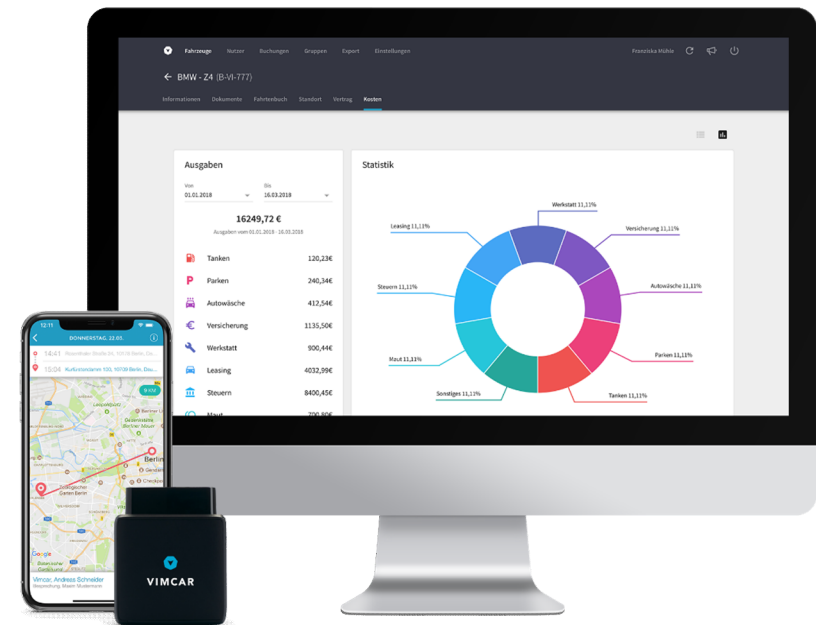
Fahrzeuge Nutzer Buchungen Gruppen Export Einstellungen

Franziska Mühle

BMW - Z4 (B-VI-777)

Informationen Dokumente Fahrtenbuch Standort Vertrag Kosten

Ausgaben

Von
01.01.2018

Bis
16.03.2018

16249,72 €
Ausgaben vom 01.01.2018 - 16.03.2018

| | |
|---|---|
| Tanken | 120,23€ |
| Parken | 240,34€ |
| Autowäsche | 412,54€ |
| Versicherung | 1135,50€ |
| Werkstatt | 900,44€ |
| Leasing | 4032,99€ |
| Steuern | 8400,45€ |
| Maut | 700,80€ |

Statistik

Werkstatt 11,11%
Versicherung 11,11%
Leasing 11,11%
Autowäsche 11,11%
Steuern 11,11%
Parken 11,11%
Maut 11,11%
Sonstiges 11,11%
Tanken 11,11%

12:11
DONNERSTAG, 22.05.
14:41 Rosenthaler Straße 34, 10178 Berlin
15:04 Kurfürstendamm 100, 10709 Berlin, Deu...
Berlin
Google
Vimcar, Andreas Schneider

VIMCAR